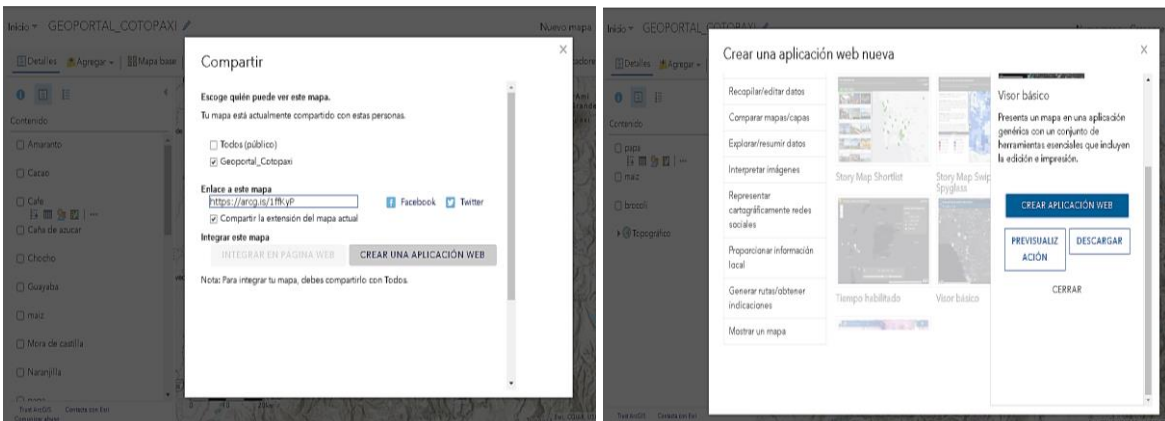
Inicio ▾ GEOPORTAL_COTOPAXI

Nuevo mapa

Detalles Agregar ▾ Mapa base

Contenido

Amaranto

Cacao

Café

Caña de azucar

Chocho

Guayaba

maiz

Mora de castilla

Naranjilla

Compartir

Escoge quién puede ver este mapa.

Tu mapa está actualmente compartido con estas personas.

Todos (público)

Geoportal_Cotopaxi

Enlace a este mapa

https://arcg.is/1ffKyP

Facebook Twitter

Compartir la extensión del mapa actual

Integrar este mapa

INTEGRAR EN PÁGINA WEB

CREAR UNA APLICACIÓN WEB

Nota: Para integrar tu mapa, debes compartirlo con Todos.

Inicio ▾ GEOPORTAL_COTOPAXI

Detalles Agregar ▾

Contenido

papa

maiz

brocoli

Topográfico

Crear una aplicación web nueva

Recopilar/editar datos

Comparar mapas/capas

Explorar/resumir datos

Interpretar imágenes

Representar cartográficamente redes sociales

Proporcionar información local

Generar rutas/obtener indicaciones

Mostrar un mapa

Story Map Shortlist

Story Map Swipe Spyglass

Tiempo habilitado

Visor básico

Visor básico

Presenta un mapa en una aplicación genérica con un conjunto de herramientas esenciales que incluyen la edición e impresión.

CREAR APLICACIÓN WEB

PREVISUALIZACIÓN

DESCARGAR

CERRAR